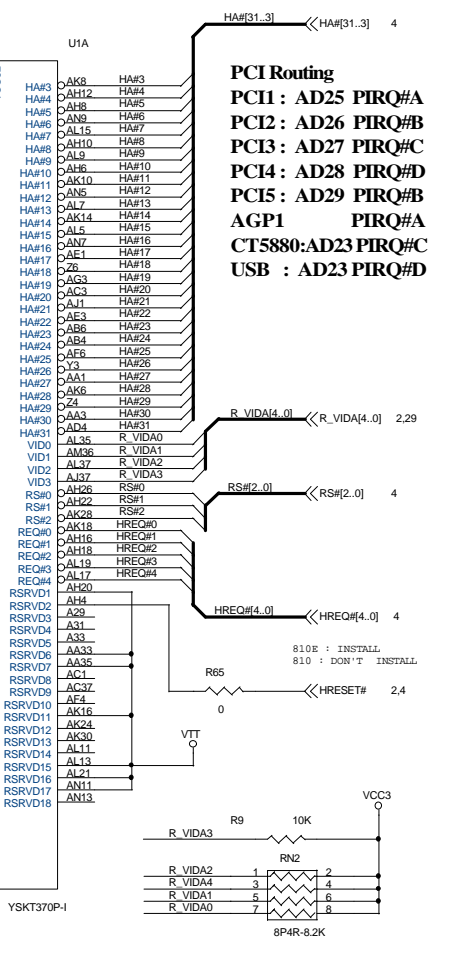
HA#[31..3]
HA#[31..3] 4

U1A

PCI Routing
PCI1 : AD25 PIRQ#A
PCI2 : AD26 PIRQ#B
PCI3 : AD27 PIRQ#C
PCI4 : AD28 PIRQ#D
PCI5 : AD29 PIRQ#B
AGP1 PIRQ#A
CT5880:AD23 PIRQ#C
USB : AD23 PIRQ#D

HA#3 AK8 HA#3
HA#4 AH12 HA#4
HA#5 AH8 HA#5
HA#6 AN9 HA#6
HA#7 AL15 HA#7
HA#8 AH10 HA#8
HA#9 AL9 HA#9
HA#10 AH6 HA#10
HA#11 AK10 HA#11
HA#12 AN5 HA#12
HA#13 AL7 HA#13
HA#14 AK14 HA#14
HA#15 AL5 HA#15
HA#16 AN7 HA#16
HA#17 AE1 HA#17
HA#18 Z6 HA#18
HA#19 AG3 HA#19
HA#20 AC3 HA#20
HA#21 AJ1 HA#21
HA#22 AE3 HA#22
HA#23 AB6 HA#23
HA#24 AB4 HA#24
HA#25 AF6 HA#25
HA#26 Y3 HA#26
HA#27 AA1 HA#27
HA#28 AK6 HA#28
HA#29 Z4 HA#29
HA#30 AA3 HA#30
HA#31 AD4 HA#31
VID0 AL35 R_VIDA0
VID1 AM36 R_VIDA1
VID2 AL37 R_VIDA2
VID3 AJ37 R_VIDA3
RS#0 AH26 RS#0
RS#1 AH22 RS#1
RS#2 AK28 RS#2
REQ#0 AK18 HREQ#0
REQ#1 AH16 HREQ#1
REQ#2 AH18 HREQ#2
REQ#3 AL19 HREQ#3
REQ#4 AL17 HREQ#4
RSRVD1 AH20
RSRVD2 AH4
RSRVD3 A29
RSRVD4 A31
RSRVD5 A33
RSRVD6 AA33
RSRVD7 AA35
RSRVD8 AF4
RSRVD9 AC37
RSRVD10 AL1
RSRVD11 AK16
RSRVD12 AK24
RSRVD13 AK30
RSRVD14 AL11
RSRVD15 AL13
RSRVD16 AL21
RSRVD17 AN11
RSRVD18 AN13

R_VIDA[4..0]
R_VIDA[4..0] 2,29
RS#[2..0]
RS#[2..0] 4
HREQ#[4..0]
HREQ#[4..0] 4

810E : INSTALL
810 : DON'T INSTALL

R65
0
HRESET# 2,4

VTT

VCC3
R9 10K
R_VIDA3

RN2
R_VIDA2 1 2
R_VIDA4 3 4
R_VIDA1 5 6
R_VIDA0 7 8
8P4R-8.2K

YSKT370P-I